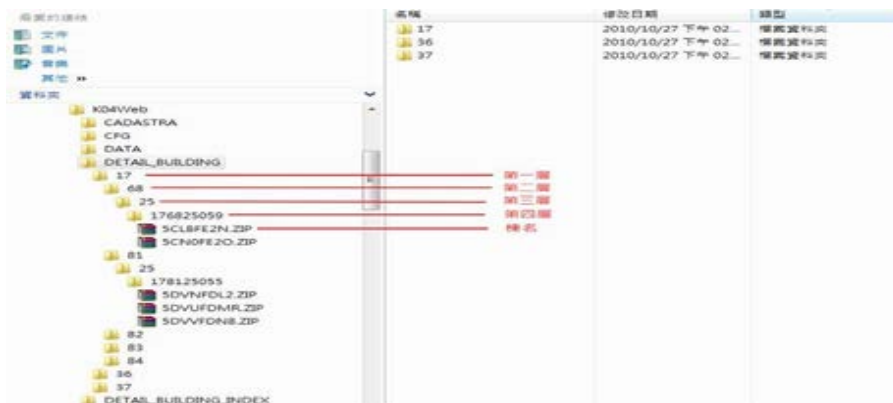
最愛的連結
文件
圖片
音樂
其他 »
資料夾
K04Web
CADASTRA
CFG
DATA
DETAIL_BUILDING
17
68
25
176825059
5CL8FE2N.ZIP
5CN0FE2O.ZIP
81
25
178125055
5DVNFDL2.ZIP
5DVUFDMR.ZIP
5DVVFDN8.ZIP
82
83
84
36
37
DETAIL_BUILDING_INDEX

第一層
第二層
第三層
第四層
檔名

| 名稱 | 修改日期 | 類型 |
|---|---|---|
| 17 | 2010/10/27 下午 02... | 檔案資料夾 |
| 36 | 2010/10/27 下午 02... | 檔案資料夾 |
| 37 | 2010/10/27 下午 02... | 檔案資料夾 |